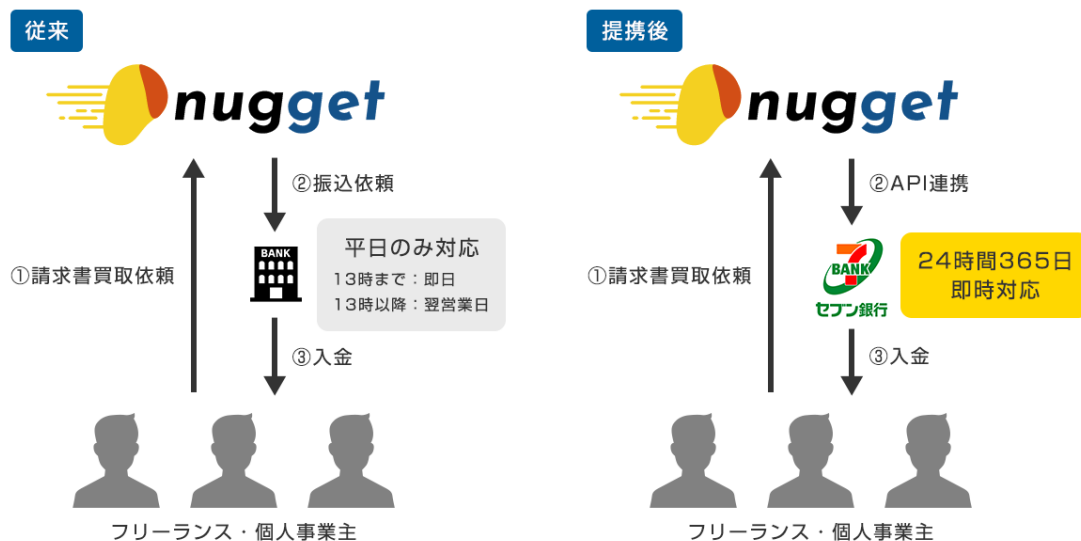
従来

nugget

②振込依頼

①請求書買取依頼

BANK

平日のみ対応
13時まで：即日
13時以降：翌営業日

③入金

フリーランス・個人事業主

提携後

nugget

②API連携

①請求書買取依頼

BANK
セブン銀行

24時間365日
即時対応

③入金

フリーランス・個人事業主